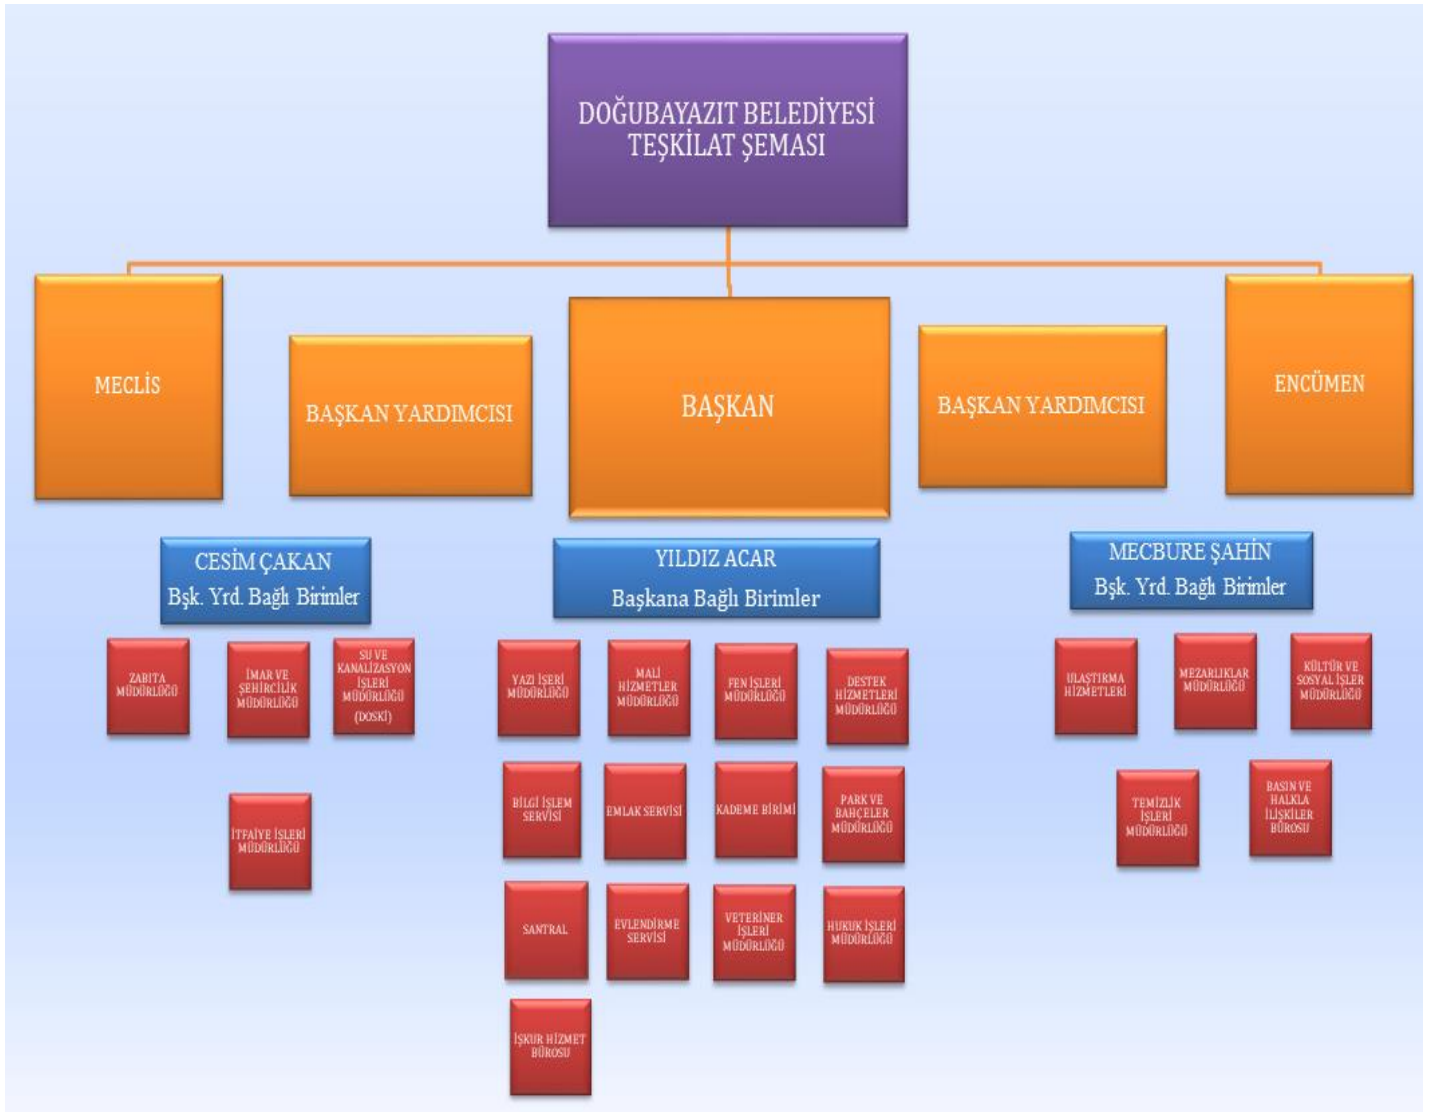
DOĞUBAYAZIT BELEDİYESİ TEŞKİLAT ŞEMASI

MECLİS

BAŞKAN YARDIMCISI

BAŞKAN

BAŞKAN YARDIMCISI

ENCÜMEN

CESİM ÇAKAN
Bşk. Yrd. Bağlı Birimler

YILDIZ ACAR
Başkana Bağlı Birimler

MECBURE ŞAHİN
Bşk. Yrd. Bağlı Birimler

ZABITA MÜDÜRLÜĞÜ

İMAR VE ŞEHİRCİLİK MÜDÜRLÜĞÜ

SU VE KANALİZASYON İŞLERİ MÜDÜRLÜĞÜ (DOSKİ)

İTFAİYE İŞLERİ MÜDÜRLÜĞÜ

YAZI İŞERİ MÜDÜRLÜĞÜ

MALİ HİZMETLER MÜDÜRLÜĞÜ

FEN İŞLERİ MÜDÜRLÜĞÜ

DESTEK HİZMETLERİ MÜDÜRLÜĞÜ

BİLGİ İŞLEM SERVİSİ

EMLAK SERVİSİ

KADEME BİRİMİ

PARK VE BAHÇELER MÜDÜRLÜĞÜ

SANTRAL

EVLENDİRME SERVİSİ

VETERİNER İŞLERİ MÜDÜRLÜĞÜ

HUKUK İŞLERİ MÜDÜRLÜĞÜ

İŞKUR HİZMET BÜROSU

ULAŞTIRMA HİZMETLERİ

MEZARLIKLAR MÜDÜRLÜĞÜ

KÜLTÜR VE SOSYAL İŞLER MÜDÜRLÜĞÜ

TEMİZLİK İŞLERİ MÜDÜRLÜĞÜ

BASIN VE HALKLA İLİŞKİLER BÜROSU